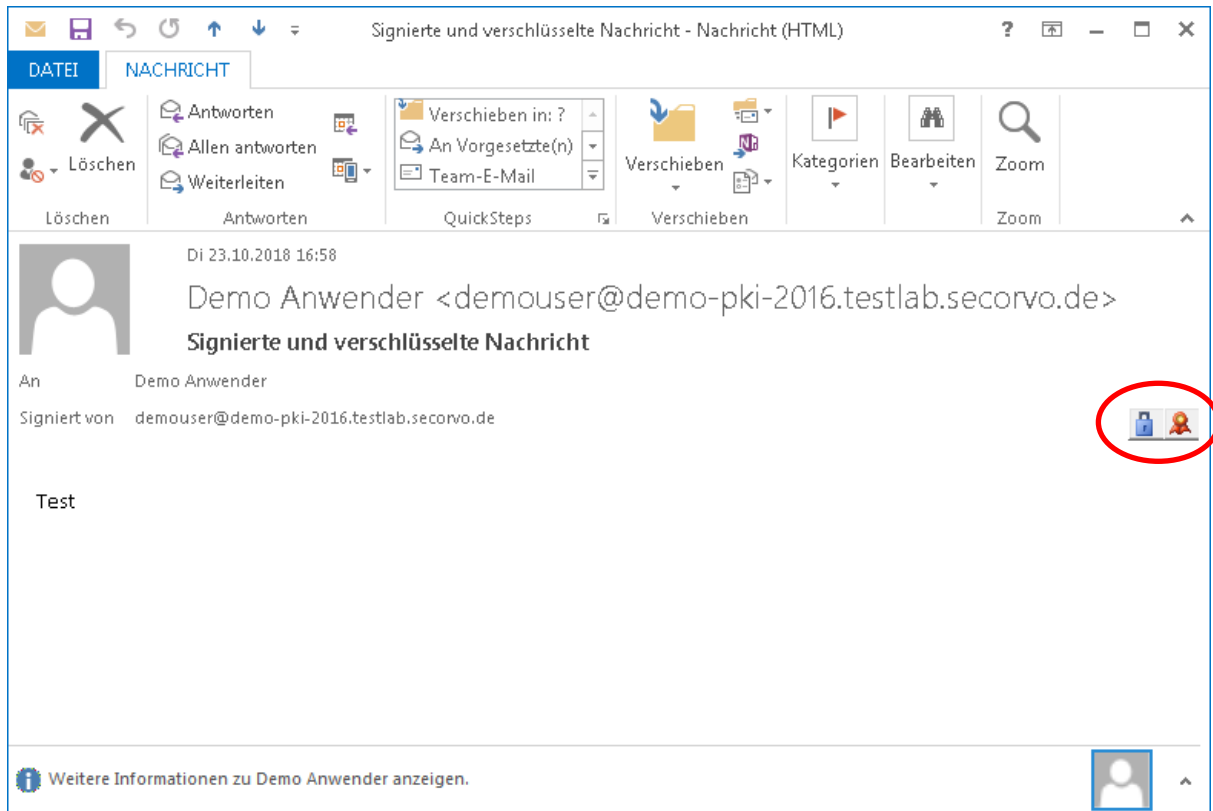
Signierte und verschlüsselte Nachricht - Nachricht (HTML)

?

DATEI NACHRICHT

Löschen
Löschen

Antworten
Allen antworten
Weiterleiten
Antworten

Verschieben in: ?
An Vorgesetzte(n)
Team-E-Mail
QuickSteps

Verschieben
Verschieben

Kategorien

Bearbeiten

Zoom
Zoom

Di 23.10.2018 16:58

Demo Anwender <demouser@demo-pki-2016.testlab.secorvo.de>

Signierte und verschlüsselte Nachricht

An Demo Anwender

Signiert von demouser@demo-pki-2016.testlab.secorvo.de

Test

Weitere Informationen zu Demo Anwender anzeigen.